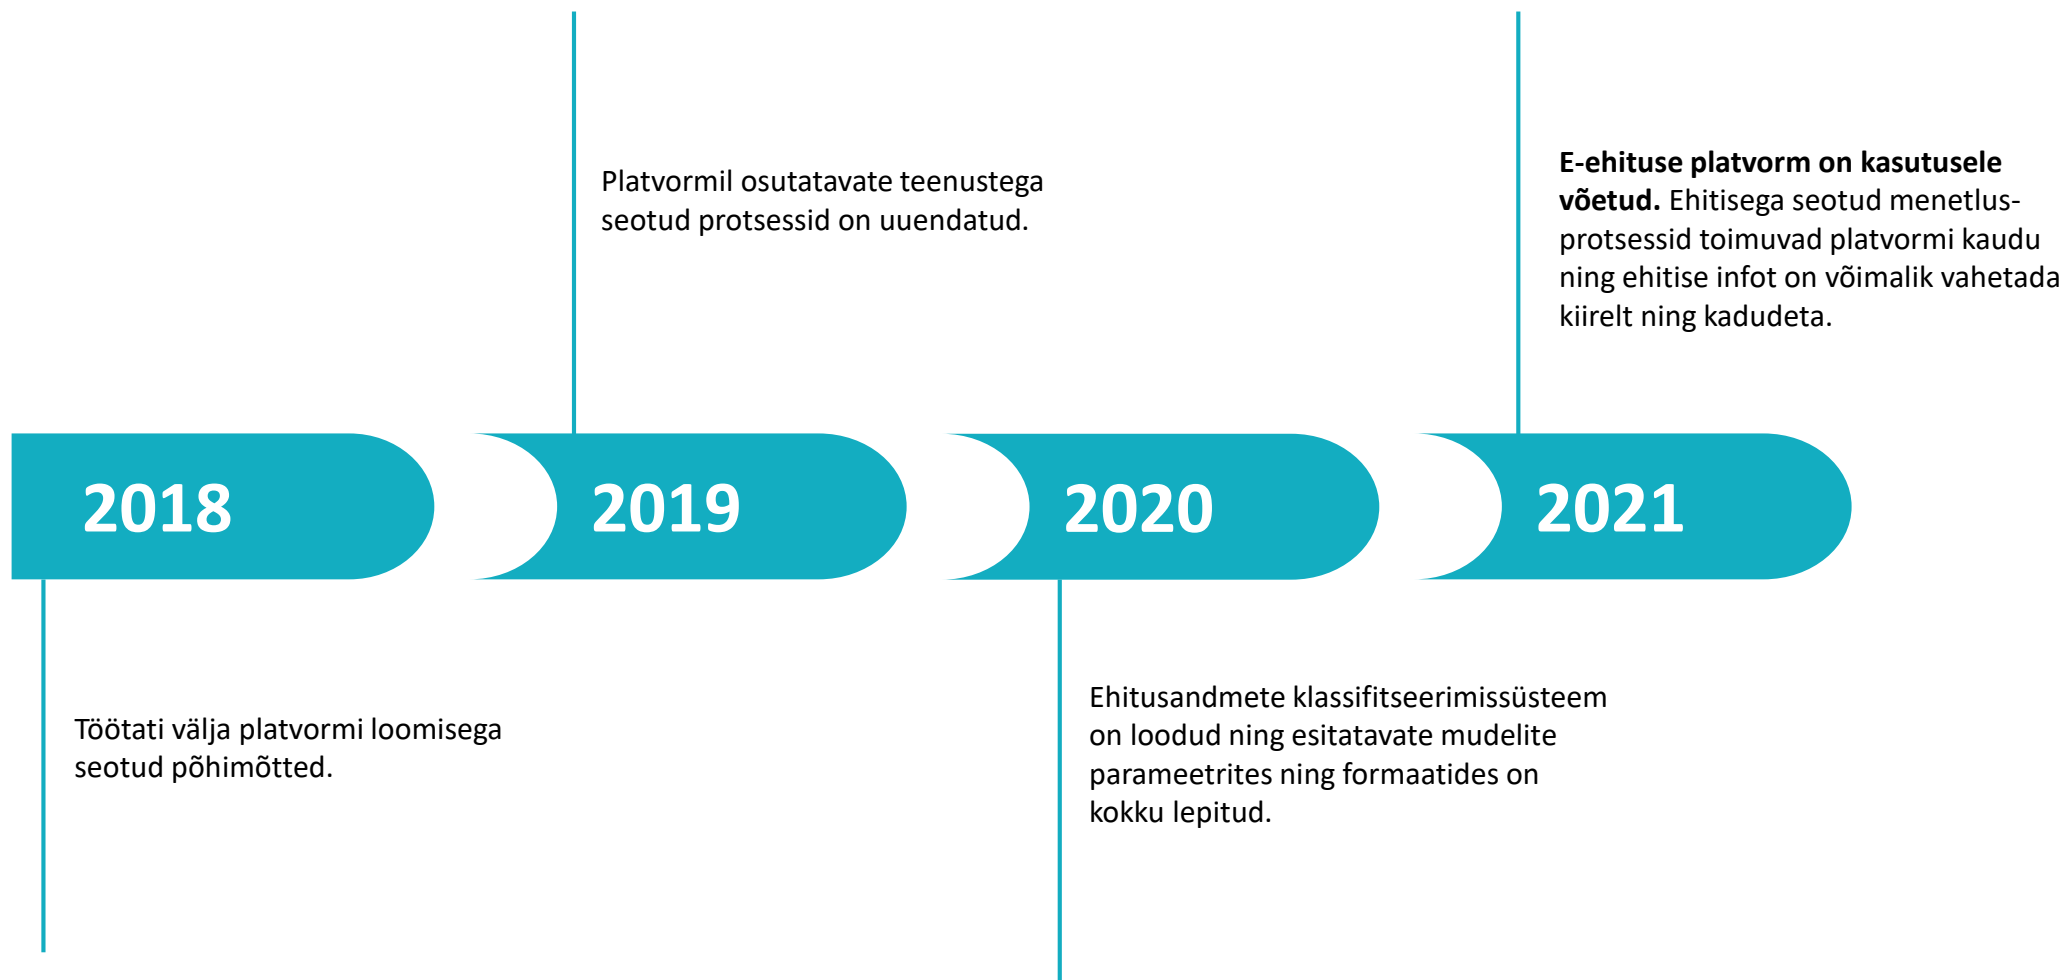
2018

Töötati välja platvormi loomisega seotud põhimõtted.

2019

Platvormil osutatavate teenustega seotud protsessid on uuendatud.

2020

Ehitusandmete klassifitseerimissüsteem on loodud ning esitatavate mudelite parameetrites ning formaatides on kokku lepitud.

2021

**E-ehituse platvorm on kasutusele võetud.** Ehitisega seotud menetlusprotsessid toimuvad platvormi kaudu ning ehitise infot on võimalik vahetada kiirelt ning kadudeta.